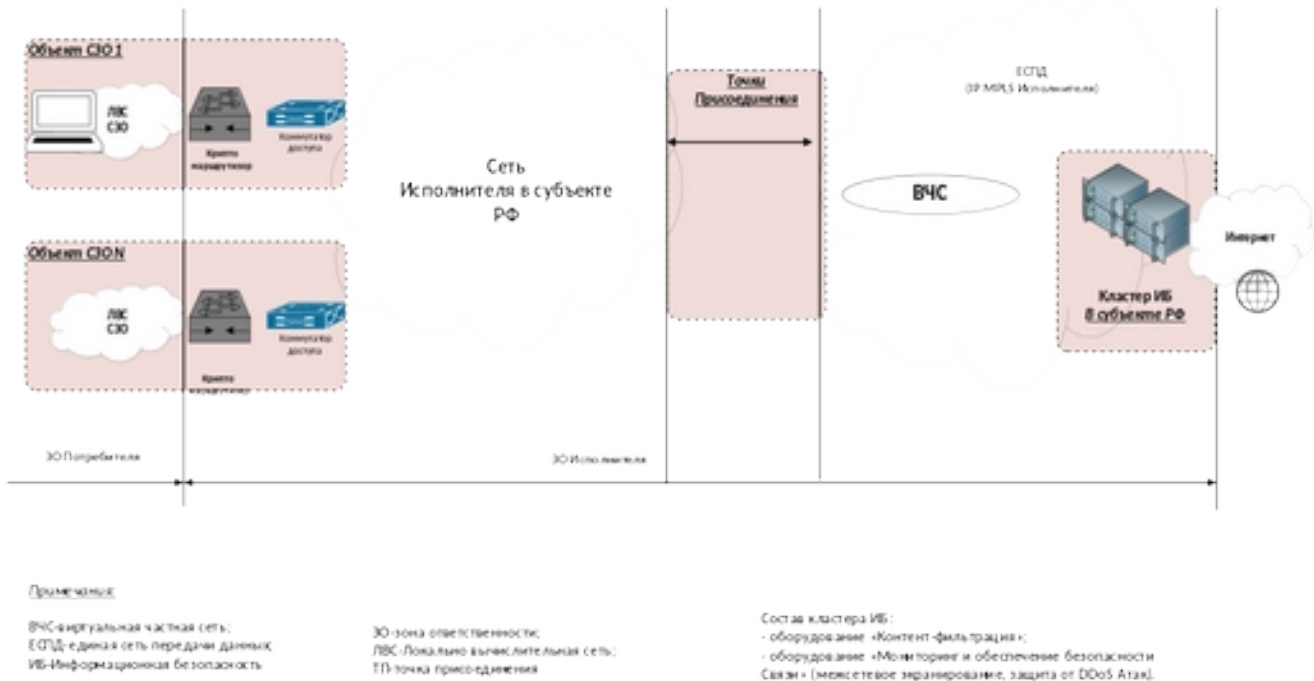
Объект СЗО 1

ЛВС СЗО

Крипто маршрутизатор

Коммутатор доступа

Объект СЗО N

ЛВС СЗО

Крипто маршрутизатор

Коммутатор доступа

Сеть Исполнителя в субъекте РФ

Точки Присоединения

ЕСПД (IP MPLS Исполнителя)

ВЧС

Кластер ИБ в субъекте РФ

Интернет

ЗО Потребителя

ЗО Исполнителя

Примечания:

ВЧС-виртуальная частная сеть;
ЕСПД-единая сеть передачи данных;
ИБ-Информационная безопасность

ЗО-зона ответственности;
ЛВС-Локально вычислительная сеть;
ТП-точка присоединения

Состав кластера ИБ:
- оборудование «Контент-фильтрация»;
- оборудование «Мониторинг и обеспечение безопасности Связи» (межсетевое экранирование, защита от DDoS Атак).